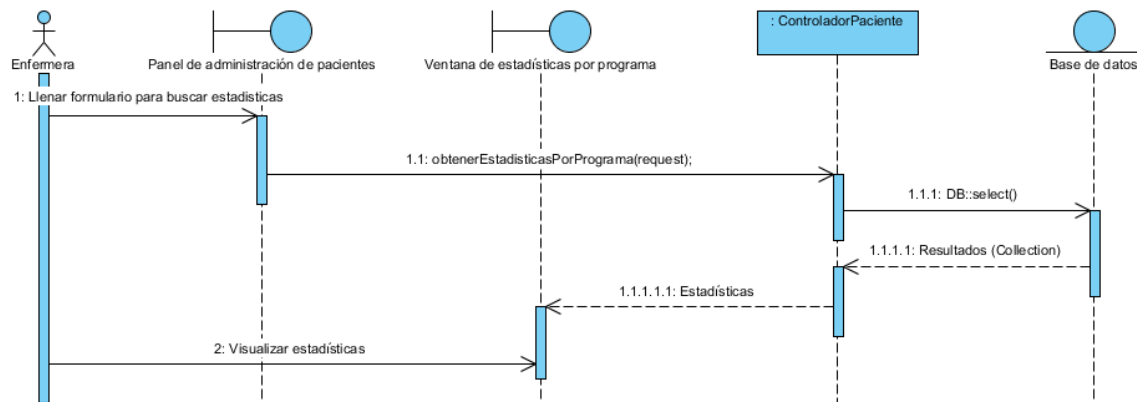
Enfermera

Panel de administración de pacientes

Ventana de estadísticas por programa

: ControladorPaciente

Base de datos

1: Llenar formulario para buscar estadisticas

1.1: obtenerEstadisticasPorPrograma(request);

1.1.1: DB::select()

1.1.1.1: Resultados (Collection)

1.1.1.1.1: Estadísticas

2: Visualizar estadísticas